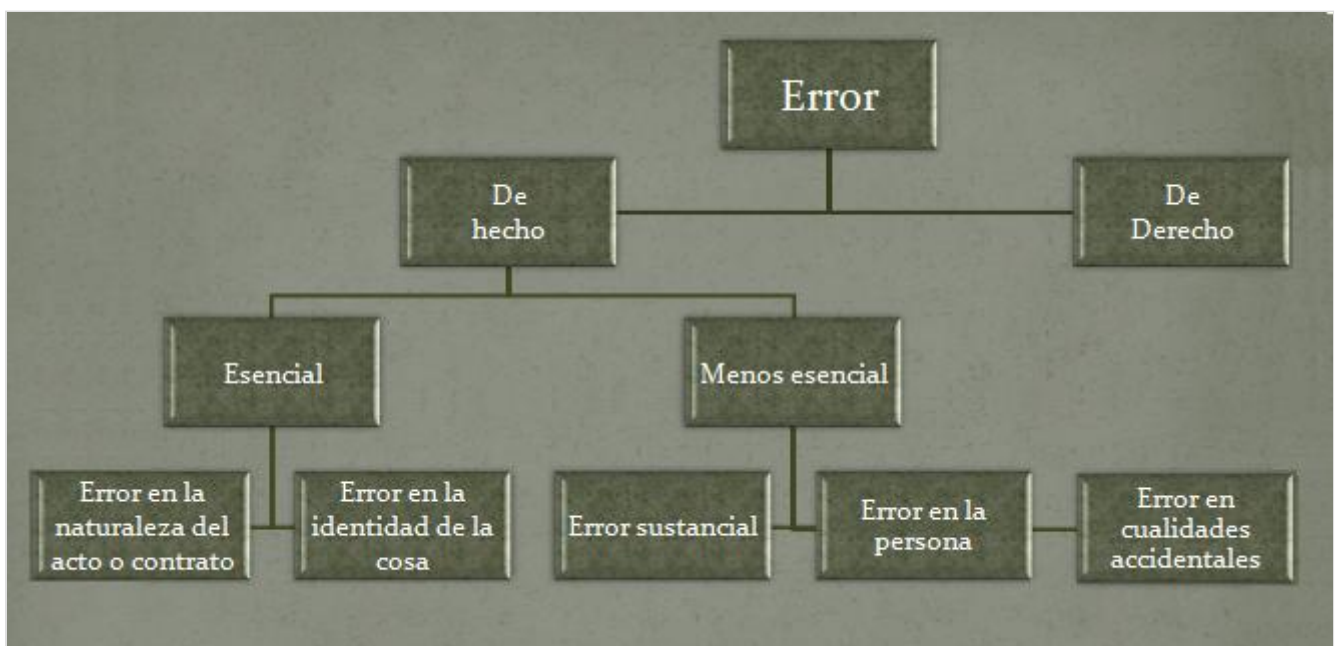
Error

De hecho

De Derecho

Esencial

Menos esencial

Error en la naturaleza del acto o contrato

Error en la identidad de la cosa

Error sustancial

Error en la persona

Error en cualidades accidentales